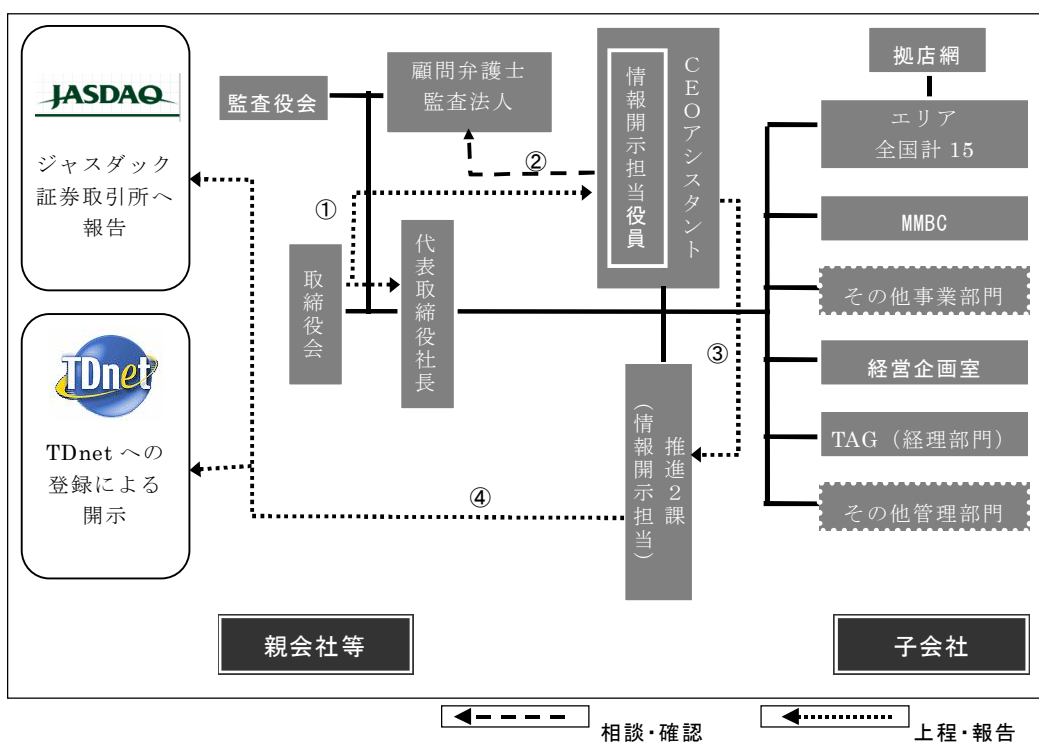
JASDAQ

ジャスダック証券取引所へ報告

TDnet

TDnet への登録による開示

監査役会

顧問弁護士
監査法人

CEOアシスタント

情報開示担当役員

拠店網

エリア
全国計 15

MMBC

その他事業部門

経営企画室

TAG（経理部門）

その他管理部門

①

②

③

④

取締役会

代表取締役社長

推進2課
（情報開示担当）

親会社等

子会社

相談・確認

上程・報告